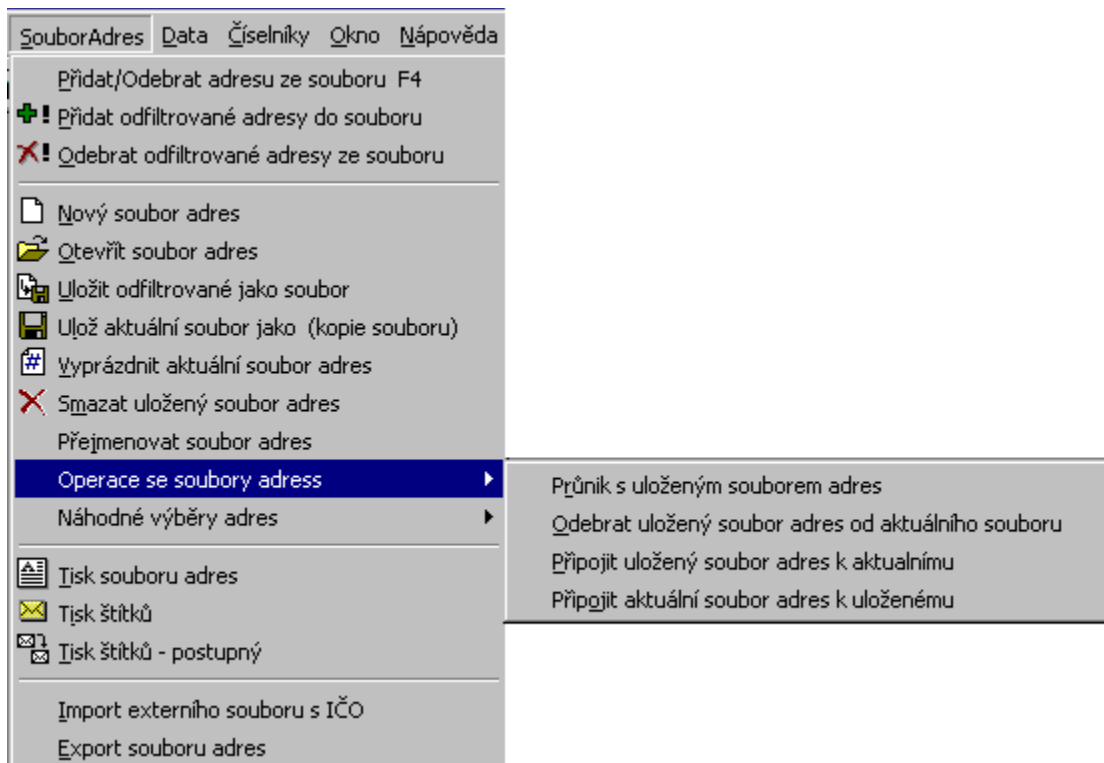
SouborAdres Data Číselníky Okno Nápověda

Přidat/Odebrat adresu ze souboru F4
Přidat odfiltrované adresy do souboru
Odebrat odfiltrované adresy ze souboru

Nový soubor adres
Otevřít soubor adres
Uložit odfiltrované jako soubor
Ulož aktuální soubor jako (kopie souboru)
Vyprázdnit aktuální soubor adres
Smazat uložený soubor adres
Přejmenovat soubor adres
Operace se soubory adress
Náhodné výběry adres

Tisk souboru adres
Tisk štítků
Tisk štítků - postupný

Import externího souboru s IČO
Export souboru adres

Průnik s uloženým souborem adres
Odebrat uložený soubor adres od aktuálního souboru
Připojit uložený soubor adres k aktualnímu
Připojit aktuální soubor adres k uloženému